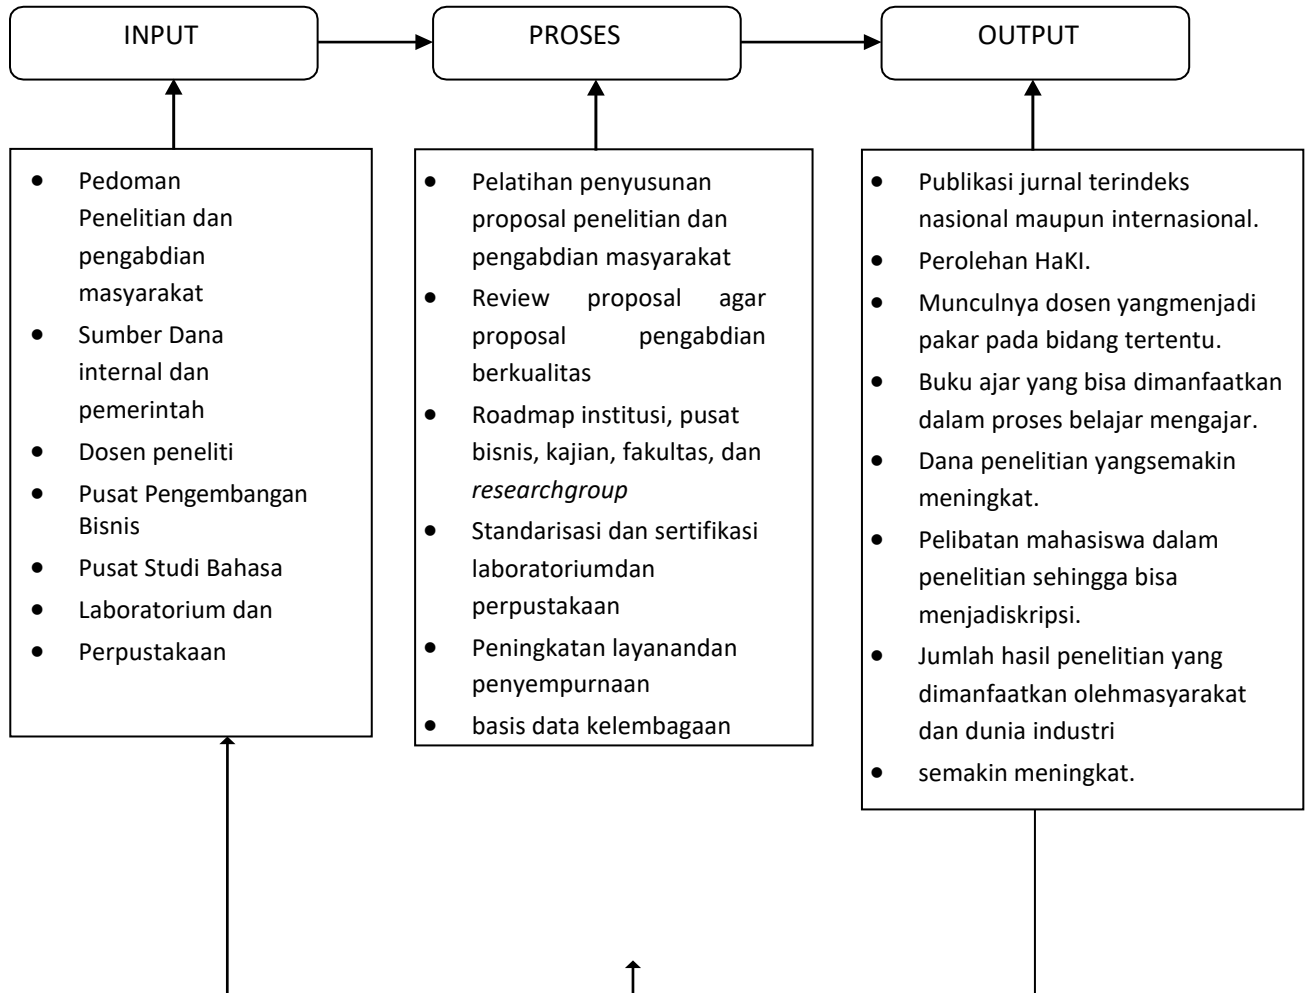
INPUT

PROSES

OUTPUT

- Pedoman Penelitian dan pengabdian masyarakat
- Sumber Dana internal dan pemerintah
- Dosen peneliti
- Pusat Pengembangan Bisnis
- Pusat Studi Bahasa
- Laboratorium dan
- Perpustakaan

- Pelatihan penyusunan proposal penelitian dan pengabdian masyarakat
- Review proposal agar proposal pengabdian berkualitas
- Roadmap institusi, pusat bisnis, kajian, fakultas, dan *researchgroup*
- Standarisasi dan sertifikasi laboratoriumdan perpustakaan
- Peningkatan layanandan penyempurnaan
- basis data kelembagaan

- Publikasi jurnal terindeks nasional maupun internasional.
- Perolehan HaKI.
- Munculnya dosen yangmenjadi pakar pada bidang tertentu.
- Buku ajar yang bisa dimanfaatkan dalam proses belajar mengajar.
- Dana penelitian yangsemakin meningkat.
- Pelibatan mahasiswa dalam penelitian sehingga bisa menjadiskripsi.
- Jumlah hasil penelitian yang dimanfaatkan olehmasyarakat dan dunia industri
- semakin meningkat.